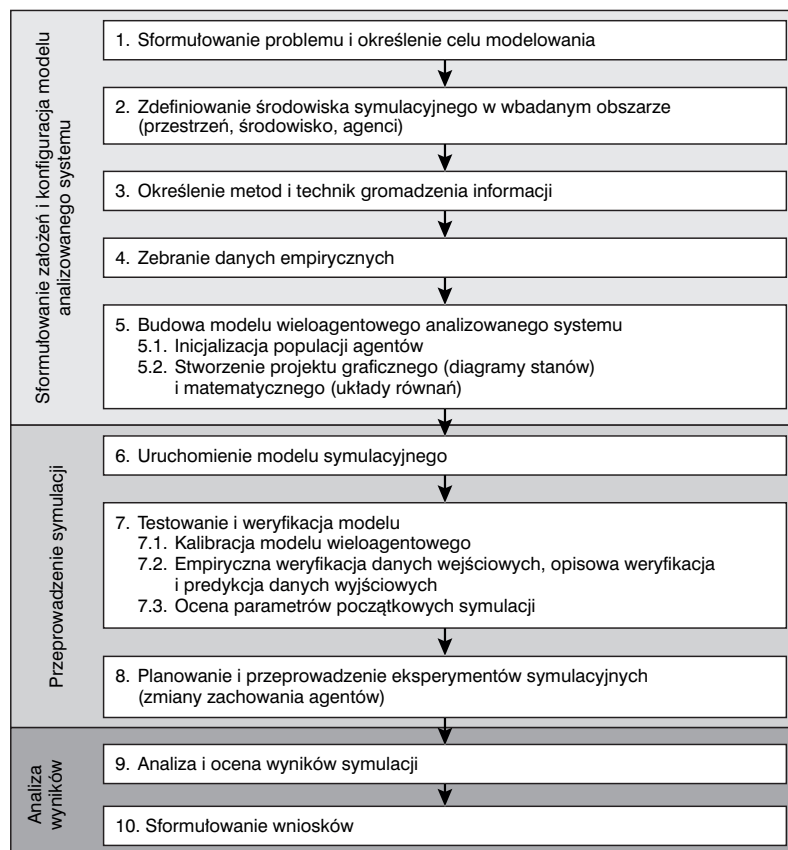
Sformułowanie założeń i konfiguracja modelu analizowanego systemu

1. Sformułowanie problemu i określenie celu modelowania

2. Zdefiniowanie środowiska symulacyjnego w wbadanym obszarze (przestrzeń, środowisko, agenci)

3. Określenie metod i technik gromadzenia informacji

4. Zebranie danych empirycznych

5. Budowa modelu wieloagentowego analizowanego systemu
5.1. Inicjalizacja populacji agentów
5.2. Stworzenie projektu graficznego (diagramy stanów) i matematycznego (układy równań)

Przeprowadzenie symulacji

6. Uruchomienie modelu symulacyjnego

7. Testowanie i weryfikacja modelu
7.1. Kalibracja modelu wieloagentowego
7.2. Empiryczna weryfikacja danych wejściowych, opisowa weryfikacja i predykcja danych wyjściowych
7.3. Ocena parametrów początkowych symulacji

8. Planowanie i przeprowadzenie eksperymentów symulacyjnych (zmiany zachowania agentów)

Analiza wyników

9. Analiza i ocena wyników symulacji

10. Sformułowanie wniosków